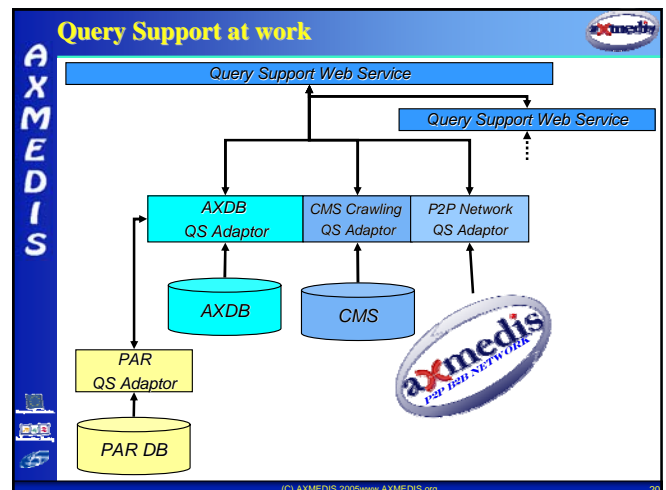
Query Support at work

axmedis

AXMEDIS

Query Support Web Service

Query Support Web Service

AXDB QS Adaptor

CMS Crawling QS Adaptor

P2P Network QS Adaptor

AXDB

CMS

axmedis P2P B2B NETWORK

PAR QS Adaptor

PAR DB

(C) AXMEDIS 2005www.AXMEDIS.org

20